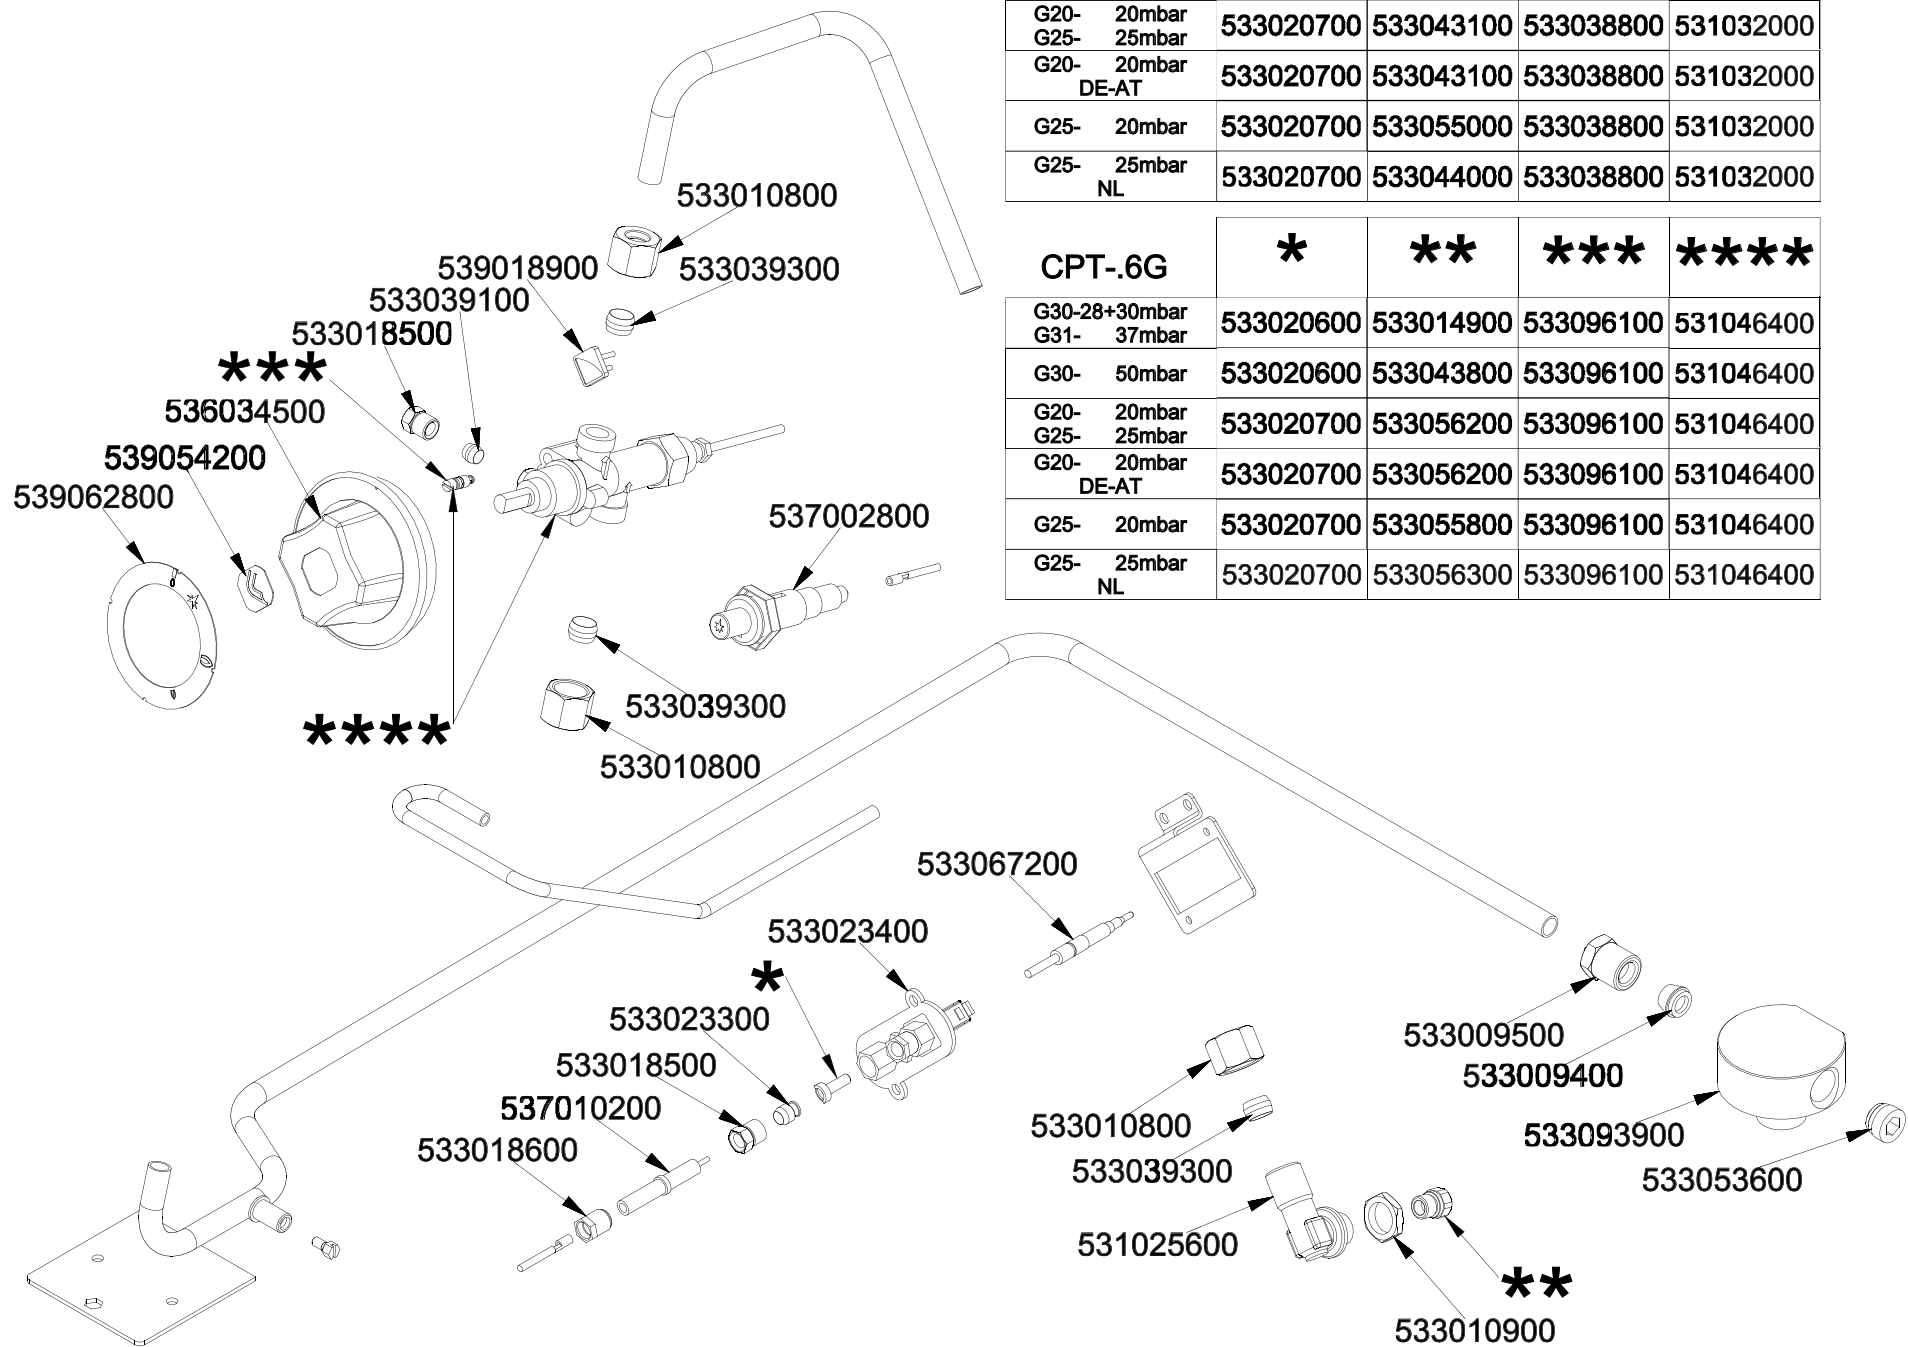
| G20- 20mbar G25- 25mbar | 533020700 | 533043100 | 533038800 | 531032000 |
|---|---|---|---|---|
| G20- 20mbar DE-AT | 533020700 | 533043100 | 533038800 | 531032000 |
| G25- 20mbar | 533020700 | 533055000 | 533038800 | 531032000 |
| G25- 25mbar NL | 533020700 | 533044000 | 533038800 | 531032000 |

| CPT-.6G | * | ** | *** | **** |
|---|---|---|---|---|
| G30-28+30mbar G31- 37mbar | 533020600 | 533014900 | 533096100 | 531046400 |
| G30- 50mbar | 533020600 | 533043800 | 533096100 | 531046400 |
| G20- 20mbar G25- 25mbar | 533020700 | 533056200 | 533096100 | 531046400 |
| G20- 20mbar DE-AT | 533020700 | 533056200 | 533096100 | 531046400 |
| G25- 20mbar | 533020700 | 533055800 | 533096100 | 531046400 |
| G25- 25mbar NL | 533020700 | 533056300 | 533096100 | 531046400 |

533010800
539018900
533039300
533039100
533018500
***
536034500
539054200
539062800
537002800
533039300
****
533010800
533067200
533023400
*
533023300
533018500
537010200
533018600
533009500
533009400
533010800
533093900
533039300
533053600
531025600
**
533010900